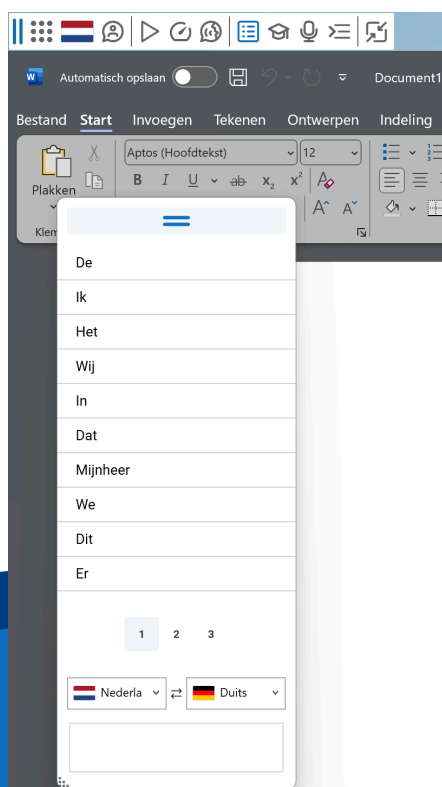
Automatisch opslaan

Document1

Bestand Start Invoegen Tekenen Ontwerpen Indeling

Plakken

Klem

Aptos (Hoofdtekst)

12

B I U ab $x_2$ $x^2$

A A

De

Ik

Het

Wij

In

Dat

Mijnheer

We

Dit

Er

1 2 3

Nederla

Duits